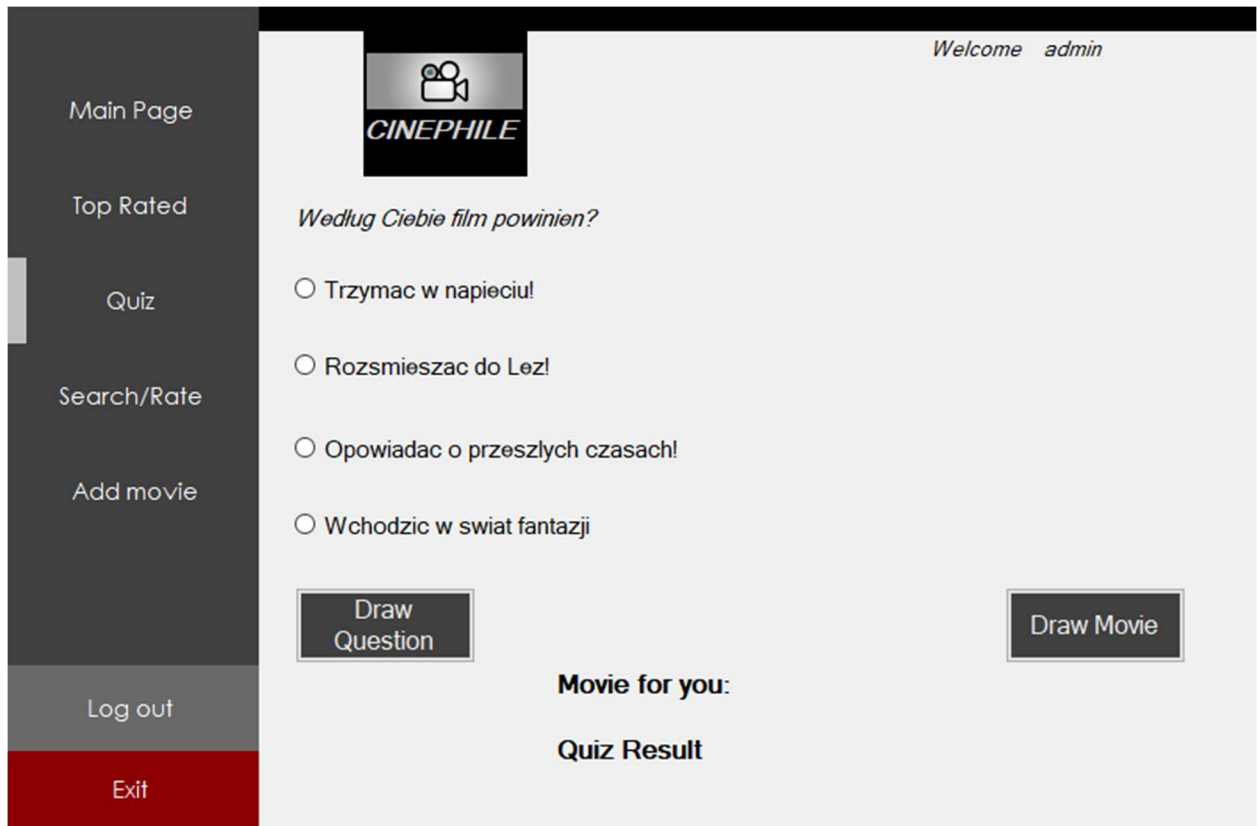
Main Page

Top Rated

Quiz

Search/Rate

Add movie

Log out

Exit

CINEPHILE

Welcome admin

Według Ciebie film powinien?

Trzymac w napieciu!

Rozsmieszac do Lez!

Opowiadac o przeszlych czasach!

Wchodzic w swiat fantazji

Draw Question

Draw Movie

Movie for you:

Quiz Result